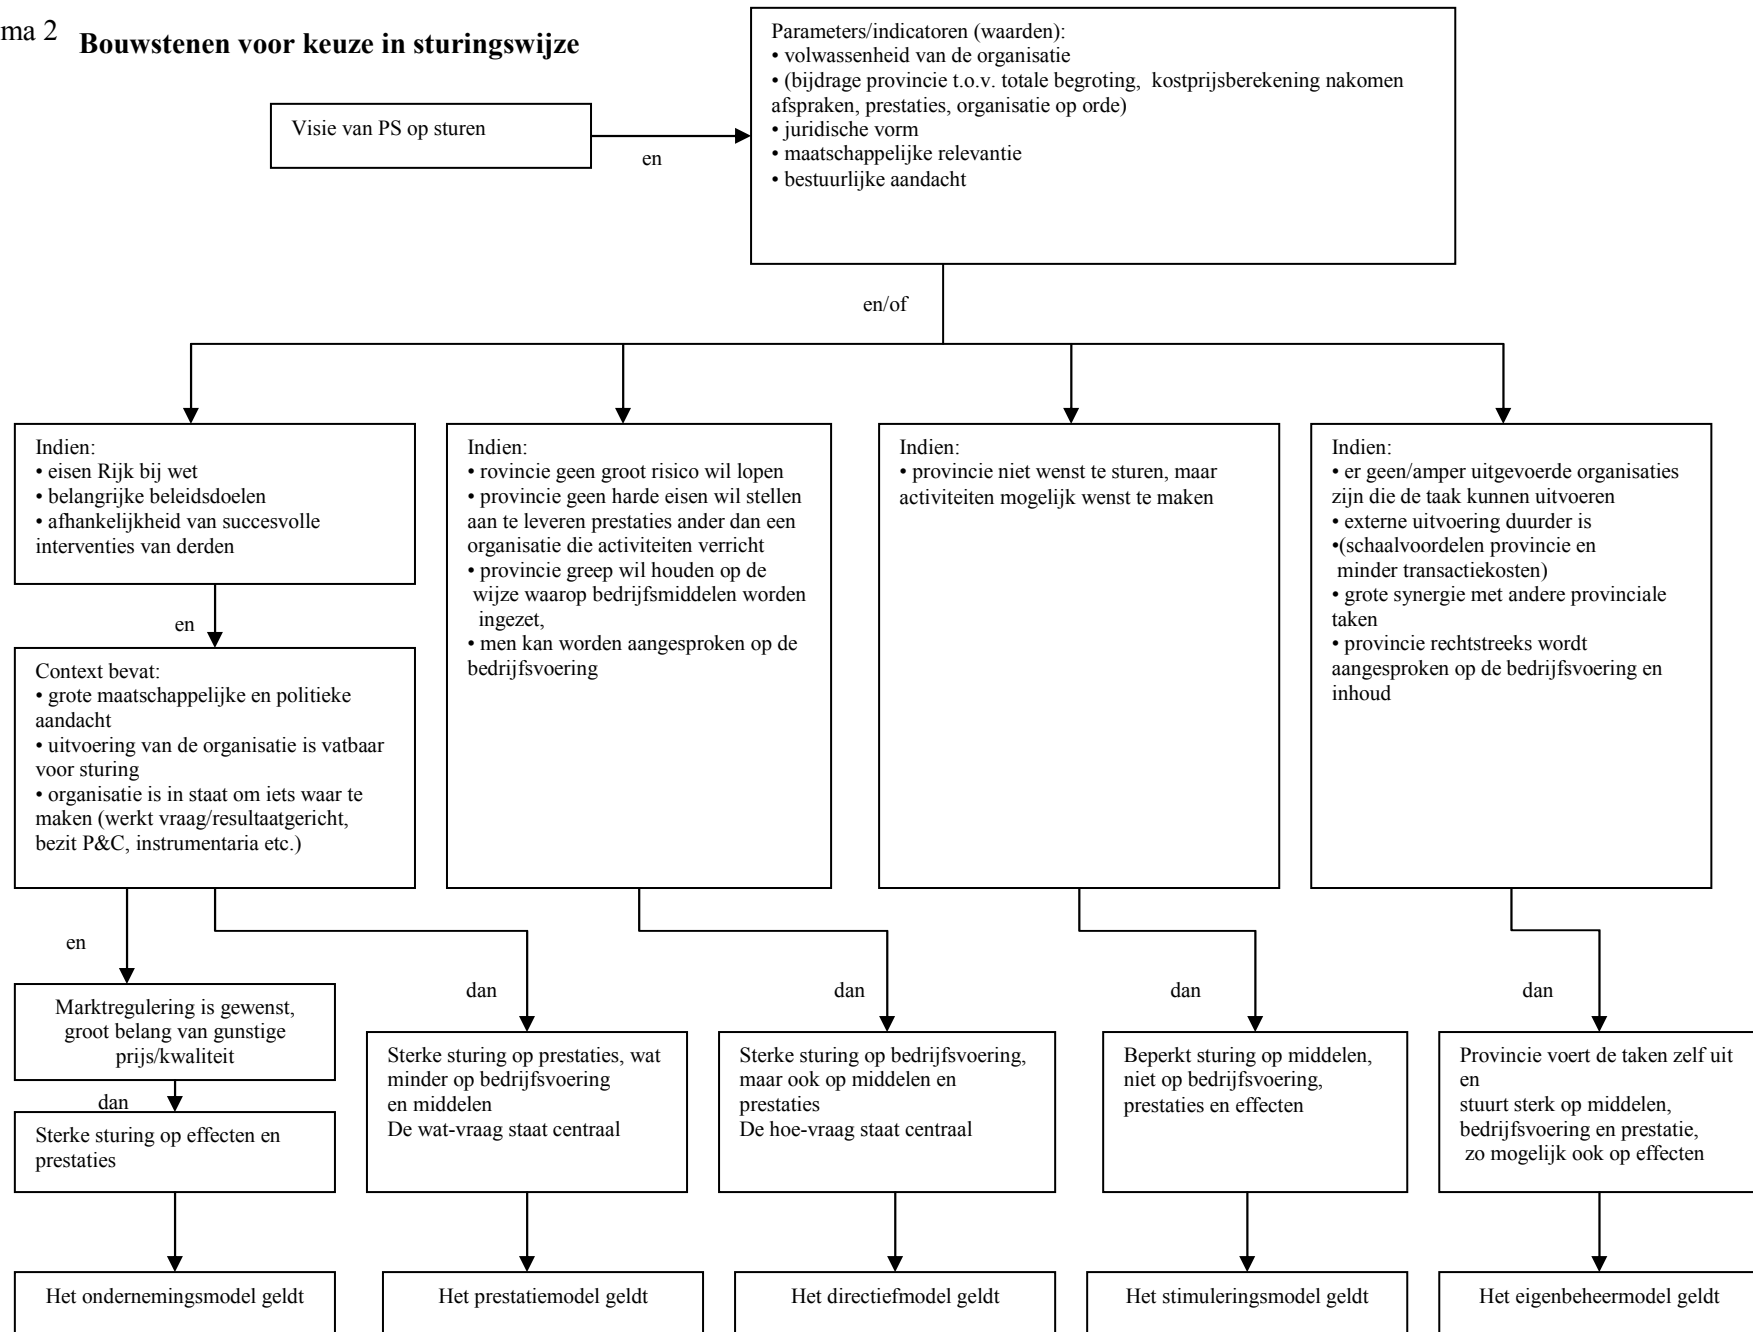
ma 2 **Bouwstenen voor keuze in sturingswijze**

Visie van PS op sturen

en

Parameters/indicatoren (waarden):
• volwassenheid van de organisatie
• (bijdrage provincie t.o.v. totale begroting, kostprijsberekening nakomen afspraken, prestaties, organisatie op orde)
• juridische vorm
• maatschappelijke relevantie
• bestuurlijke aandacht

en/of

Indien:
• eisen Rijk bij wet
• belangrijke beleidsdoelen
• afhankelijkheid van succesvolle interventies van derden

en

Context bevat:
• grote maatschappelijke en politieke aandacht
• uitvoering van de organisatie is vatbaar voor sturing
• organisatie is in staat om iets waar te maken (werkt vraag/resultaatgericht, bezit P&C, instrumentaria etc.)

en

Marktregulering is gewenst, groot belang van gunstige prijs/kwaliteit

dan

Sterke sturing op effecten en prestaties

Het ondernemingsmodel geldt

Indien:
• rovincie geen groot risico wil lopen
• provincie geen harde eisen wil stellen aan te leveren prestaties ander dan een organisatie die activiteiten verricht
• provincie greep wil houden op de wijze waarop bedrijfsmiddelen worden ingezet,
• men kan worden aangesproken op de bedrijfsvoering

dan

Sterke sturing op prestaties, wat minder op bedrijfsvoering en middelen
De wat-vraag staat centraal

Het prestatiemodel geldt

dan

Sterke sturing op bedrijfsvoering, maar ook op middelen en prestaties
De hoe-vraag staat centraal

Het directiefmodel geldt

Indien:
• provincie niet wenst te sturen, maar activiteiten mogelijk wenst te maken

dan

Beperkt sturing op middelen, niet op bedrijfsvoering, prestaties en effecten

Het stimuleringsmodel geldt

Indien:
• er geen/amper uitgevoerde organisaties zijn die de taak kunnen uitvoeren
• externe uitvoering duurder is
•(schaalvoordelen provincie en minder transactiekosten)
• grote synergie met andere provinciale taken
• provincie rechtstreeks wordt aangesproken op de bedrijfsvoering en inhoud

dan

Provincie voert de taken zelf uit en
stuurt sterk op middelen, bedrijfsvoering en prestatie, zo mogelijk ook op effecten

Het eigenbeheermodel geldt